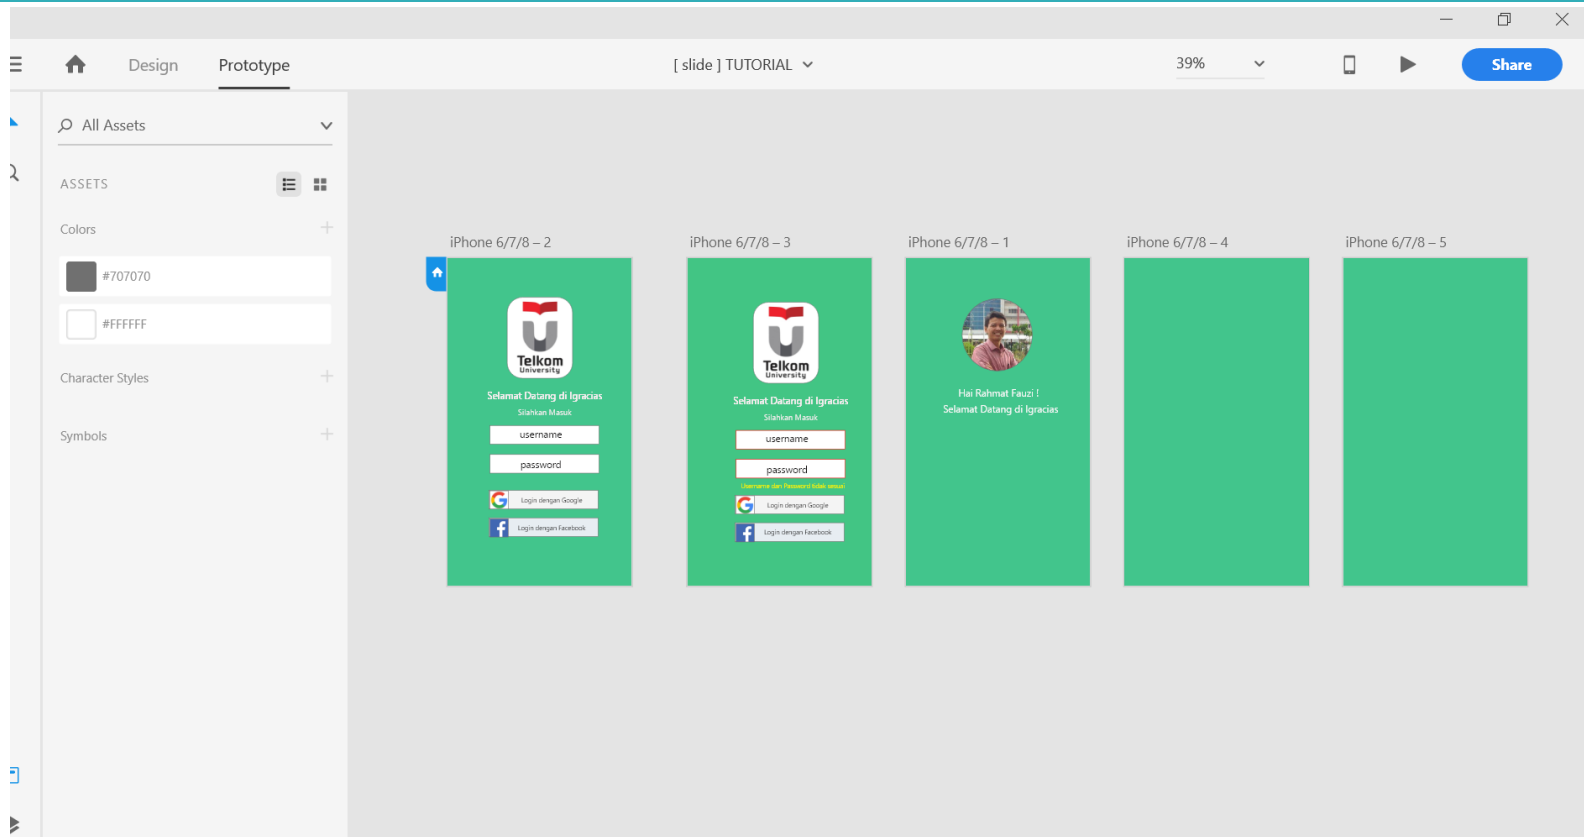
Design Prototype

[ slide ] TUTORIAL

39%

Share

All Assets

ASSETS

Colors

#707070

#FFFFFF

Character Styles

Symbols

iPhone 6/7/8 – 2

Telkom University

Selamat Datang di Igracias

Silahkan Masuk

username

password

Login dengan Google

Login dengan Facebook

iPhone 6/7/8 – 3

Telkom University

Selamat Datang di Igracias

Silahkan Masuk

username

password

Username dan Password tidak sesuai

Login dengan Google

Login dengan Facebook

iPhone 6/7/8 – 1

Hai Rahmat Fauzi !
Selamat Datang di Igracias

iPhone 6/7/8 – 4

iPhone 6/7/8 – 5